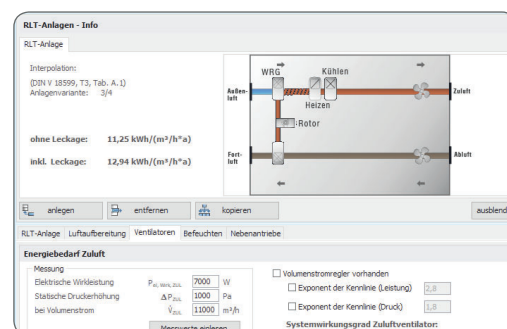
RLT-Anlagen - Info

RLT-Anlage

Interpolation:

(DIN V 18599, T3, Tab. A.1)
Anlagenvariante: 3/4

ohne Leckage: 11,25 kWh/(m³/h*a)

inkl. Leckage: 12,94 kWh/(m³/h*a)

WRG

Kühlen

Heizen

Außenluft

Zuluft

-Rotor

Fortluft

Abluft

anlegen

entfernen

kopieren

ausblend

RLT-Anlage Luftaufbereitung Ventilatoren Befeuchten Nebenantriebe

Energiebedarf Zuluft

Messung

Elektrische Wirkleistung $P_{el, Mess, ZUL}$ 7000 W

Statische Druckerhöhung $\Delta P_{ZUL}$ 1000 Pa

bei Volumenstrom $\dot{V}_{ZUL}$ 11000 m³/h

Messwerte einlesen

Volumenstromregler vorhanden

Exponent der Kennlinie (Leistung) 2,8

Exponent der Kennlinie (Druck) 1,8

Systemwirkungsgrad Zuluftventilator: